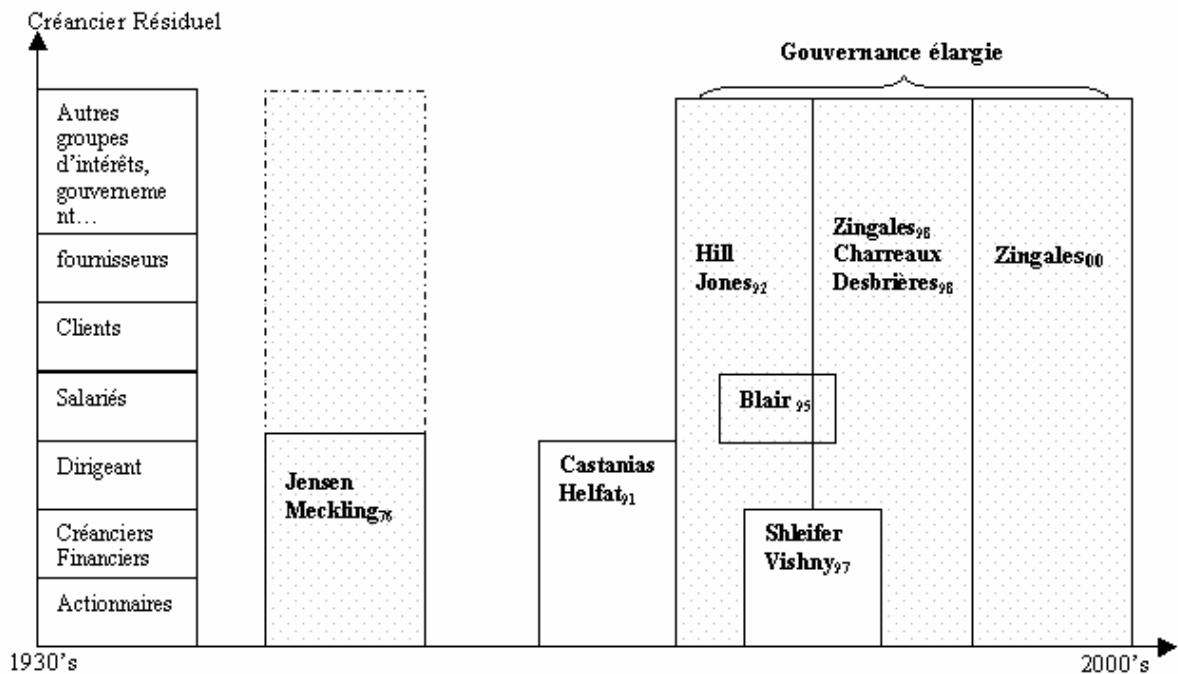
Créancier Résiduel

Gouvernance élargie

Autres groupes d'intérêts, gouvernement…

fournisseurs

Clients

Salariés

Dirigeant

Créanciers Financiers

Actionnaires

Jensen Meckling$_{76}$

Castanias Helfat$_{91}$

Hill Jones$_{92}$

Blair $_{95}$

Shleifer Vishny$_{97}$

Zingales$_{98}$ Charreaux Desbrières$_{98}$

Zingales$_{00}$

1930's

2000's